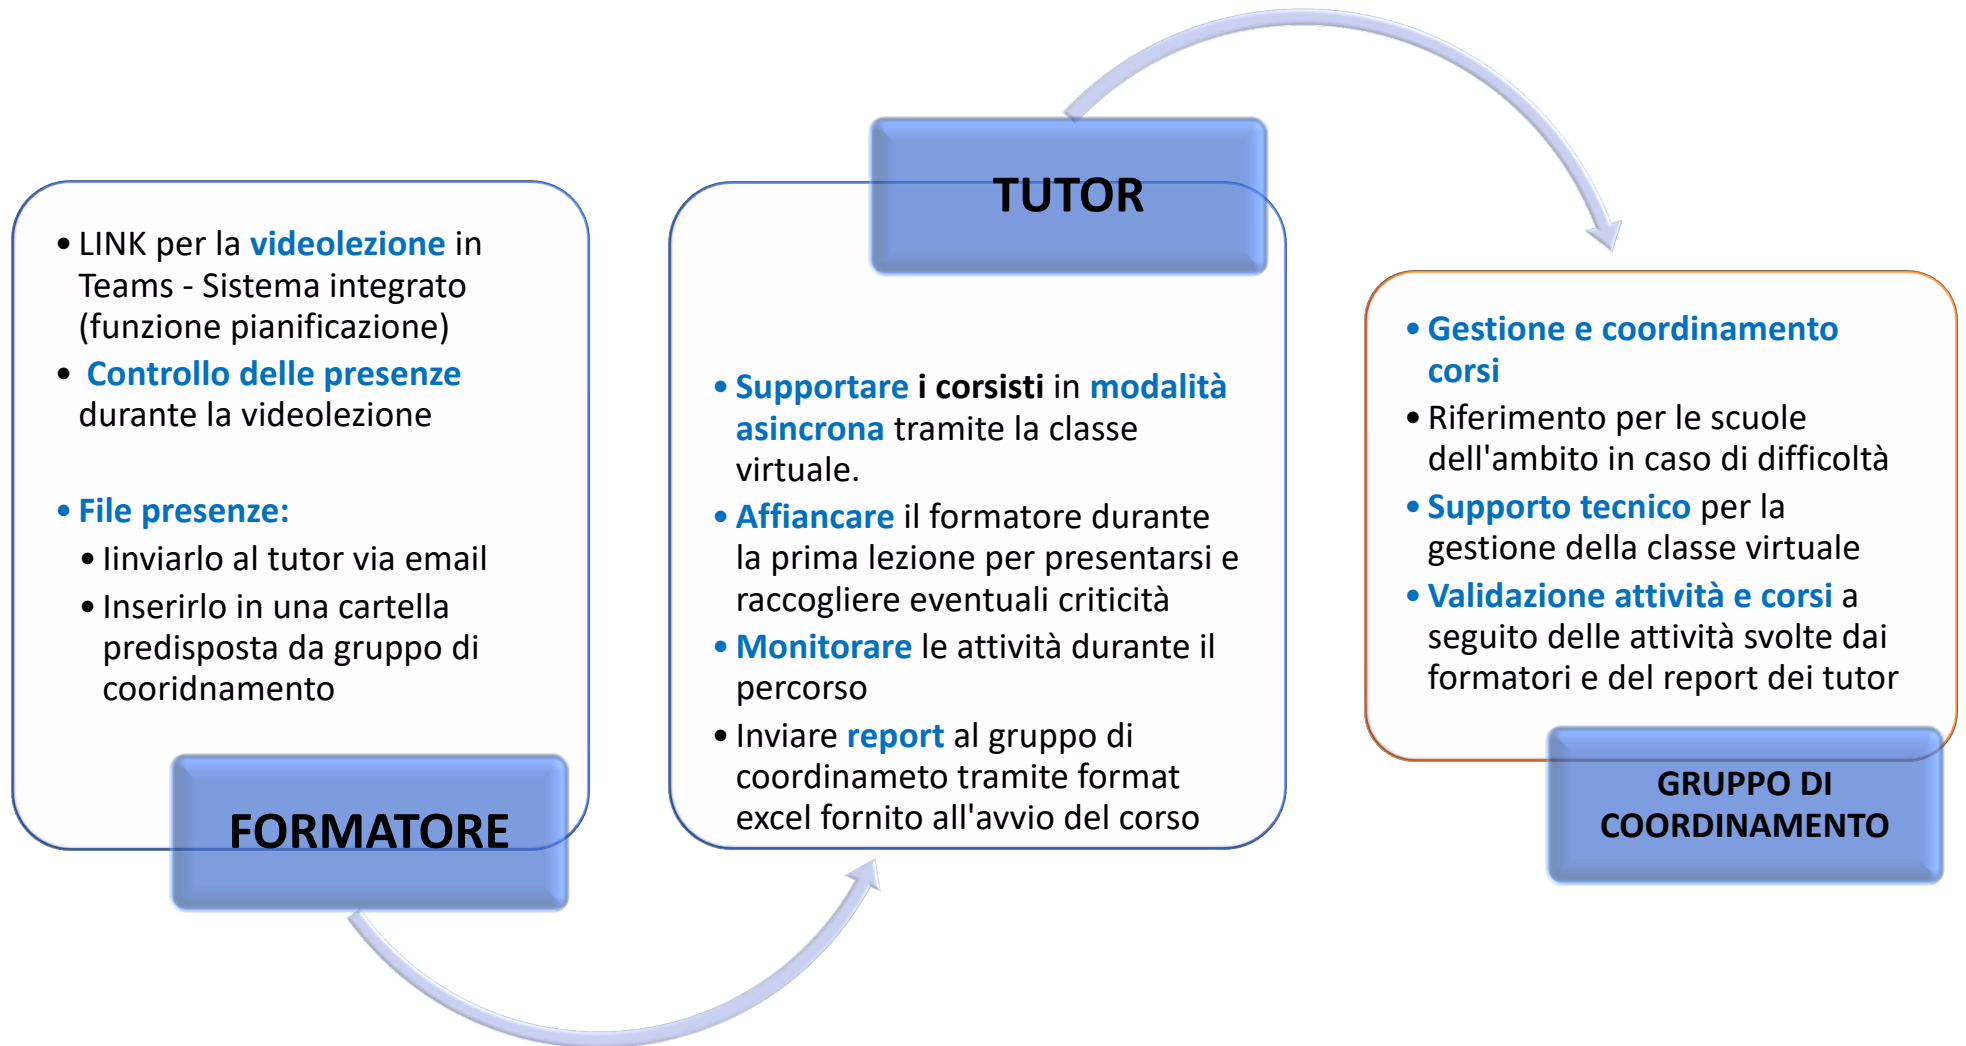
- LINK per la videolezione in Teams - Sistema integrato (funzione pianificazione)
- Controllo delle presenze durante la videolezione

- File presenze:
  - Iinviarlo al tutor via email
  - Inserirlo in una cartella predisposta da gruppo di cooridnamento

FORMATORE

TUTOR

- Supportare i corsisti in modalità asincrona tramite la classe virtuale.
- Affiancare il formatore durante la prima lezione per presentarsi e raccogliere eventuali criticità
- Monitorare le attività durante il percorso
- Inviare report al gruppo di coordinameto tramite format excel fornito all'avvio del corso

- Gestione e coordinamento corsi
- Riferimento per le scuole dell'ambito in caso di difficoltà
- Supporto tecnico per la gestione della classe virtuale
- Validazione attività e corsi a seguito delle attività svolte dai formatori e del report dei tutor

GRUPPO DI COORDINAMENTO